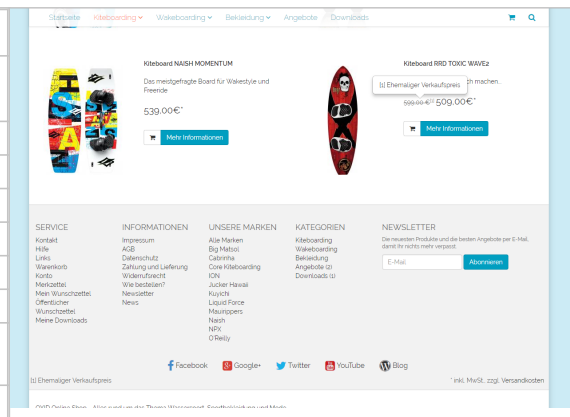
Startseite Kiteboarding Wakeboarding Bekleidung Angebote Downloads

Kiteboard NAISH MOMENTUM

Das meistgefragte Board für Wakestyle und Freeride

539,00€*

Mehr Informationen

Kiteboard RRD TOXIC WAVE2

[1] Ehemaliger Verkaufspreis

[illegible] ch machen.

599,00 €[1] 509,00€*

Mehr Informationen

SERVICE
Kontakt
Hilfe
Links
Warenkorb
Konto
Merkzettel
Mein Wunschzettel
Öffentlicher Wunschzettel
Meine Downloads

INFORMATIONEN
Impressum
AGB
Datenschutz
Zahlung und Lieferung
Widerrufsrecht
Wie bestellen?
Newsletter
News

UNSERE MARKEN
Alle Marken
Big Metsol
Cabrinha
Core Kiteboarding
ION
Jucker Hawaii
Kuyichi
Liquid Force
Mauiripper
Naish
NPX
O'Reilly

KATEGORIEN
Kiteboarding
Wakeboarding
Bekleidung
Angebote (2)
Downloads (1)

NEWSLETTER
Die neuesten Produkte und die besten Angebote per E-Mail, damit ihr nichts mehr verpasst.

E-Mail
Abonnieren

Facebook Google+ Twitter YouTube Blog

[1] Ehemaliger Verkaufspreis

* inkl. MwSt. zzgl. Versandkosten

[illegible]